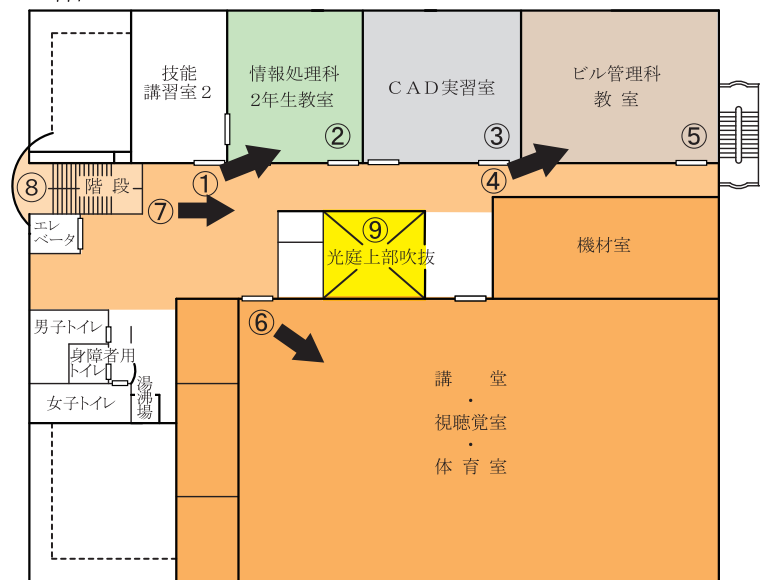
技能
講習室２

情報処理科
2年生教室

②

ＣＡＤ実習室

③

ビル管理科
教 室

⑤

⑧

階 段

①

④

⑦

エレベータ

⑨
光庭上部吹抜

機材室

⑥

男子トイレ

身障者用トイレ

湯沸場

女子トイレ

講 堂
・
視聴覚室
・
体 育 室